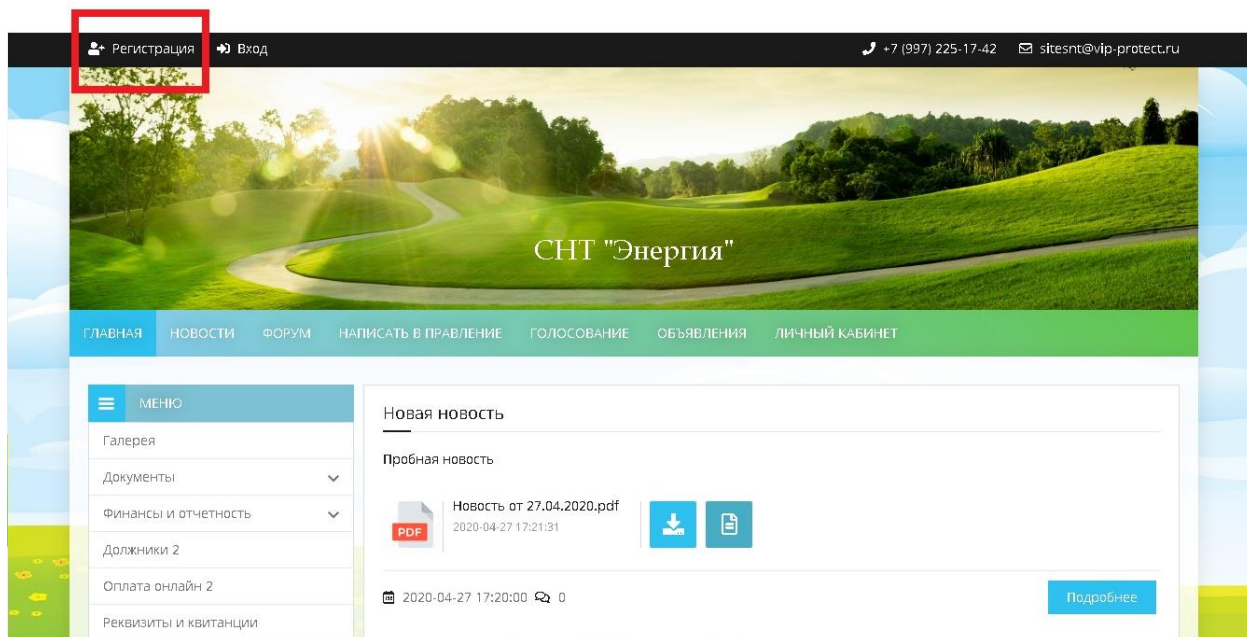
Регистрация Вход

+7 (997) 225-17-42 sitesnt@vip-protect.ru

СНТ "Энергия"

ГЛАВНАЯ НОВОСТИ ФОРУМ НАПИСАТЬ В ПРАВЛЕНИЕ ГОЛОСОВАНИЕ ОБЪЯВЛЕНИЯ ЛИЧНЫЙ КАБИНЕТ

МЕНЮ
Галерея
Документы
Финансы и отчетность
Должники 2
Оплата онлайн 2
Реквизиты и квитанции

Новая новость

Пробная новость

PDF
Новость от 27.04.2020.pdf
2020-04-27 17:21:31

2020-04-27 17:20:00 0

Подробнее